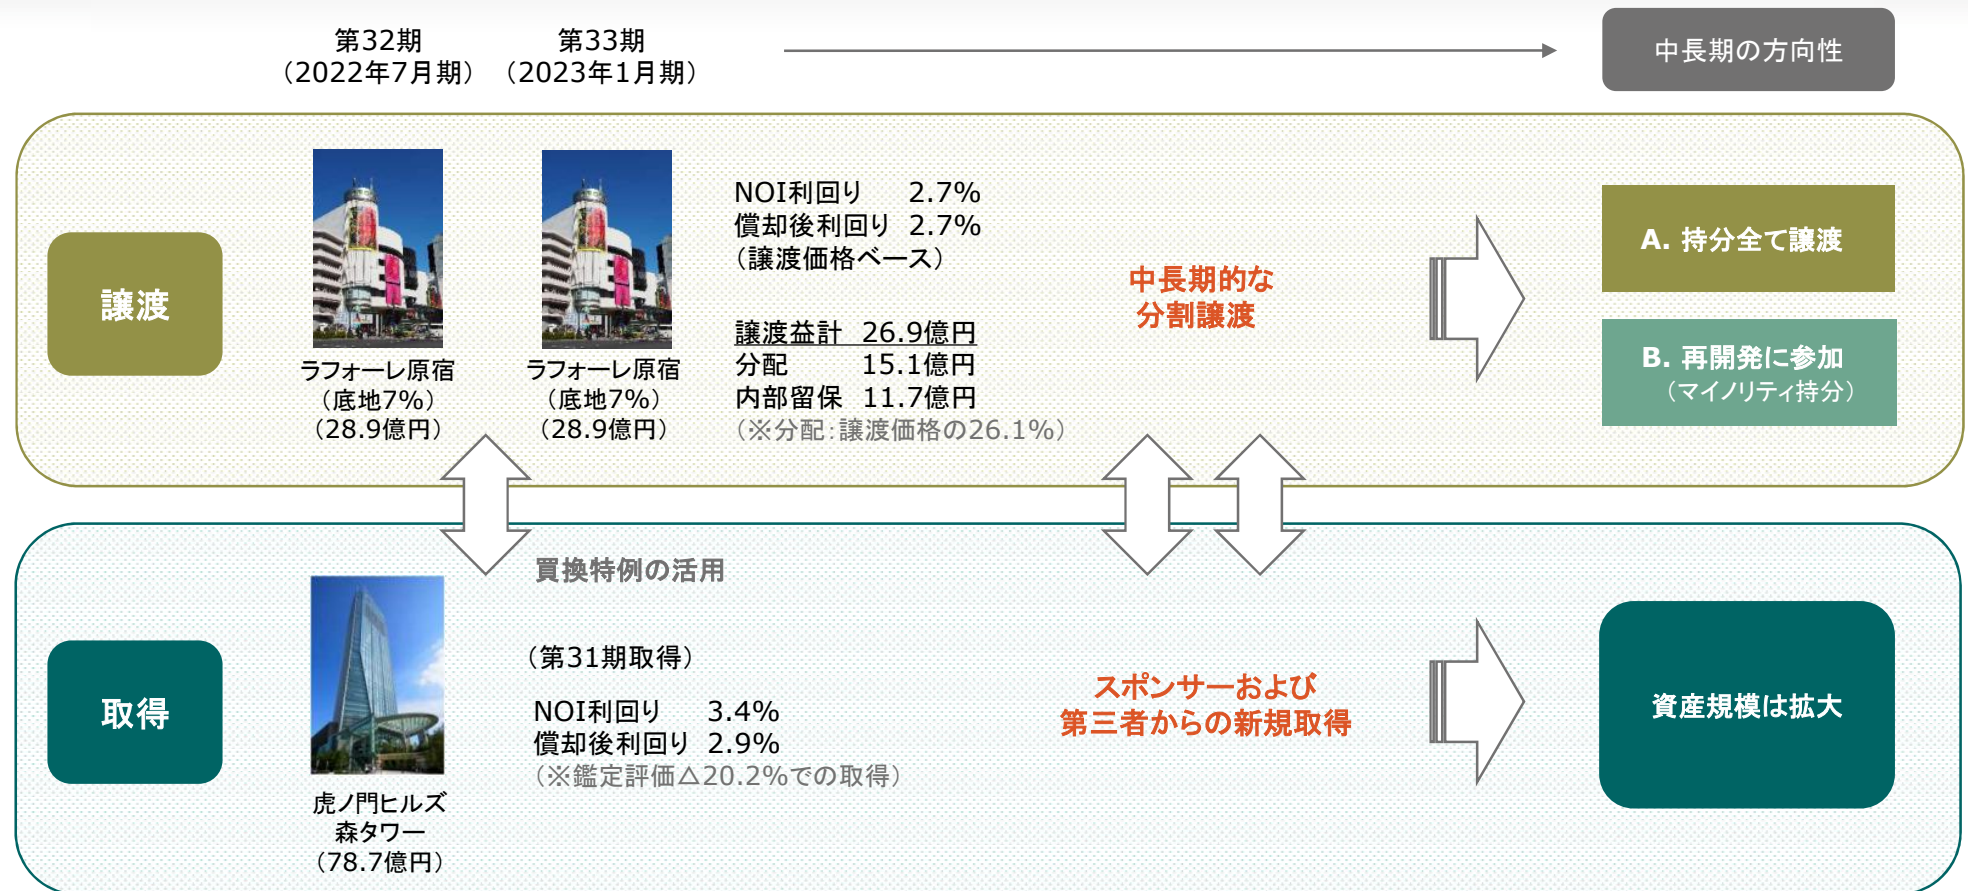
第32期
（2022年7月期）

第33期
（2023年1月期）

中長期の方向性

譲渡

ラフォーレ原宿
（底地7%）
（28.9億円）

ラフォーレ原宿
（底地7%）
（28.9億円）

NOI利回り　2.7%
償却後利回り　2.7%
（譲渡価格ベース）

譲渡益計　26.9億円
分配　15.1億円
内部留保　11.7億円
（※分配：譲渡価格の26.1%）

中長期的な
分割譲渡

A. 持分全て譲渡

B. 再開発に参加
（マイノリティ持分）

買換特例の活用

取得

虎ノ門ヒルズ
森タワー
（78.7億円）

（第31期取得）

NOI利回り　3.4%
償却後利回り　2.9%
（※鑑定評価△20.2%での取得）

スポンサーおよび
第三者からの新規取得

資産規模は拡大